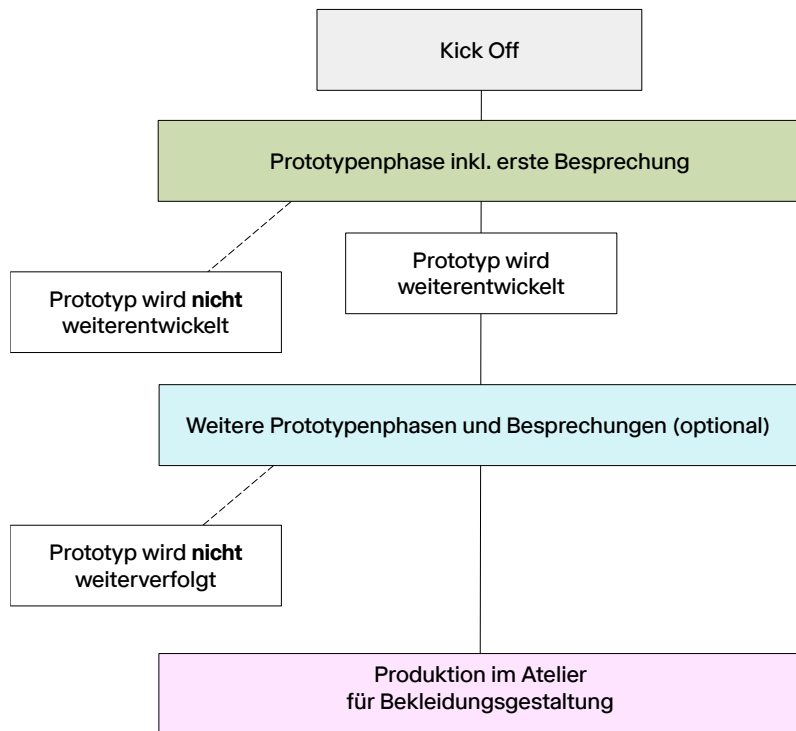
Kick Off

Prototypenphase inkl. erste Besprechung

Prototyp wird **nicht** weiterentwickelt

Prototyp wird weiterentwickelt

Weitere Prototypenphasen und Besprechungen (optional)

Prototyp wird **nicht** weiterverfolgt

Produktion im Atelier für Bekleidungsgestaltung